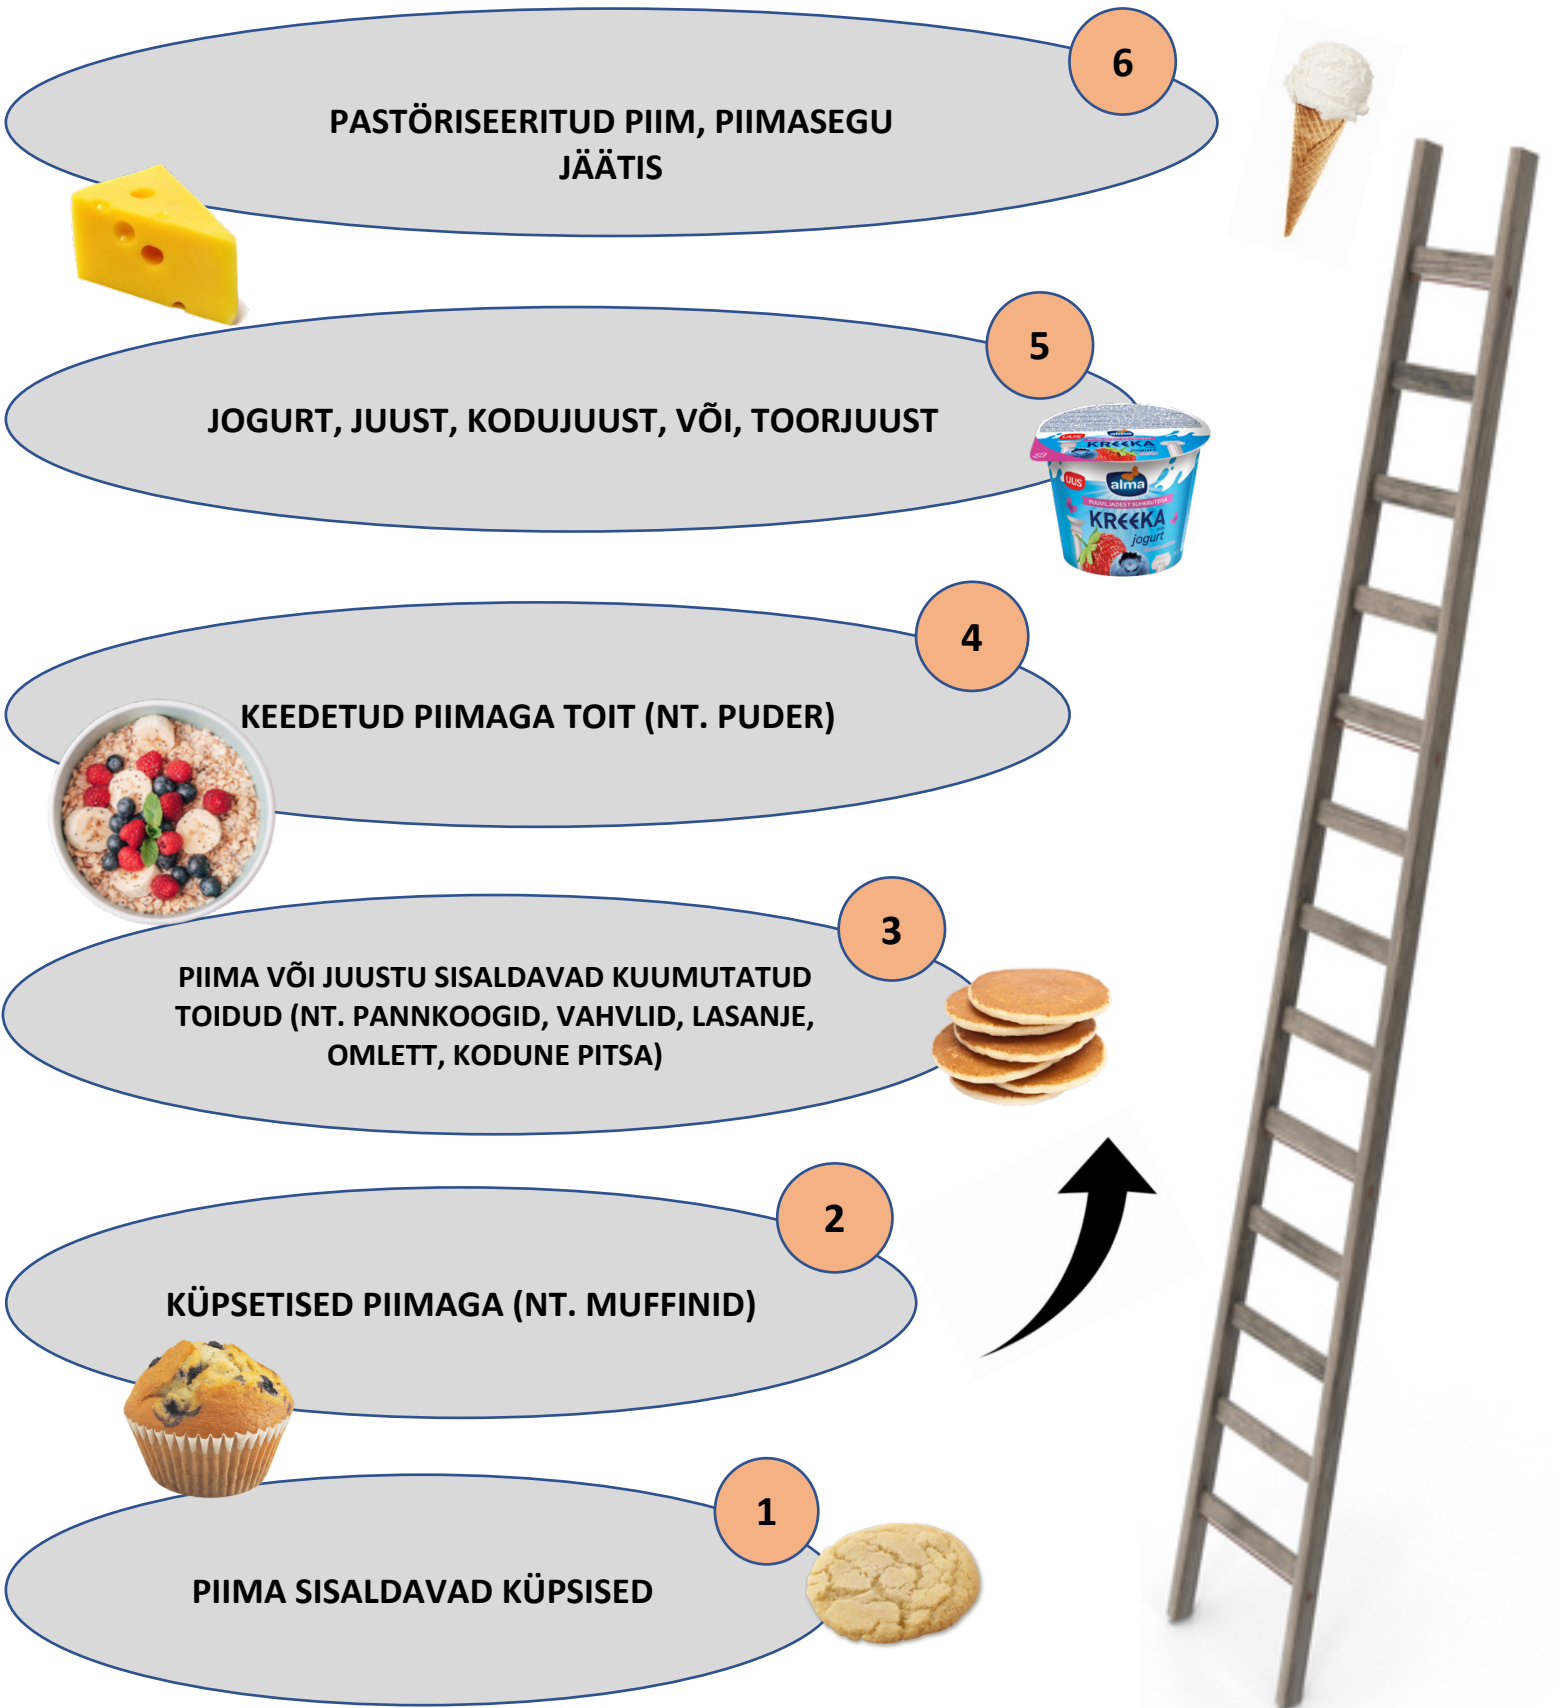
6

PASTÖRISEERITUD PIIM, PIIMASEGU
JÄÄTIS

5

JOGURT, JUUST, KODUJUUST, VÕI, TOORJUUST

UUS
alma
KREEKA
jogurt

4

KEEDETUD PIIMAGA TOIT (NT. PUDER)

3

PIIMA VÕI JUUSTU SISALDAVAD KUUMUTATUD TOIDUD (NT. PANNKOOGID, VAHVLID, LASANJE, OMLETT, KODUNE PITSA)

2

KÜPSETISED PIIMAGA (NT. MUFFINID)

1

PIIMA SISALDAVAD KÜPSISED